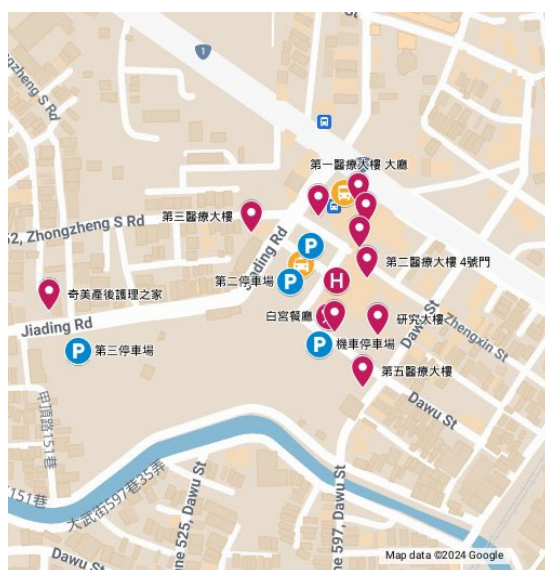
1
Zhongzheng S Rd
第一醫療大樓 大廳
第三醫療大樓
52, Zhongzheng S Rd
Jiading Rd
第二醫療大樓 4號門
第二停車場
奇美產後護理之家
Dawu St
Zhengxin St
Jiading Rd
白宮餐廳
研究大樓
第三停車場
機車停車場
第五醫療大樓
甲頂路151巷
Dawu St
151巷
大武街597巷35弄
Lane 525, Dawu St
Lane 597, Dawu St
Dawu S
Map data ©2024 Google